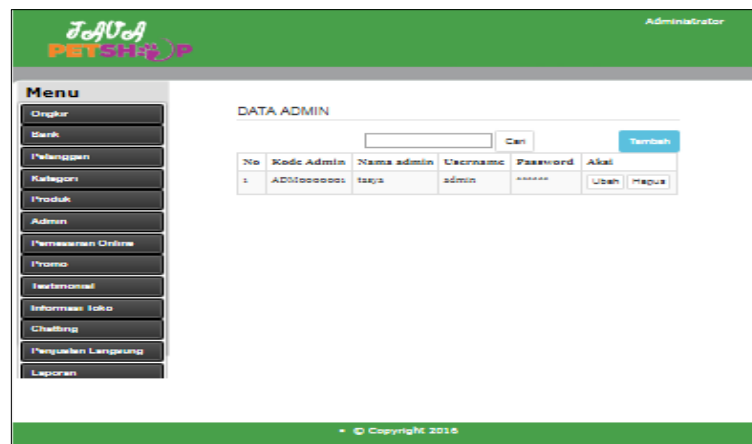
JAVA
PETSHOP

Administrator

Menu

Ongkir

Bank

Pelanggan

Kategori

Produk

Admin

Pemesanan Online

Promo

Testimonial

Informasi Toko

Chatting

Penjualan Langsung

Laporan

DATA ADMIN

Cari

Tambah

| No | Kode Admin | Nama admin | Username | Password | Aksi |
|---|---|---|---|---|---|
| 1 | ADM000001 | tasya | admin | ****** | Ubah Hapus |

© Copyright 2016